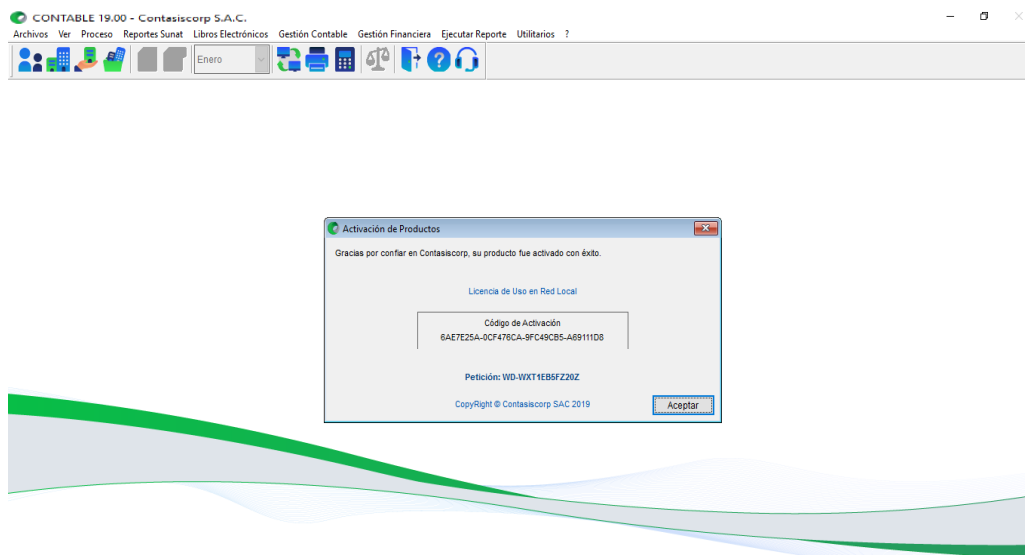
CONTABLE 19.00 - Contasiscorp S.A.C.

Archivos Ver Proceso Reportes Sunat Libros Electrónicos Gestión Contable Gestión Financiera Ejecutar Reporte Utilitarios ?

Enero

Activación de Productos

Gracias por confiar en Contasiscorp, su producto fue activado con éxito.

Licencia de Uso en Red Local

Código de Activación
6AE7E25A-0CF476CA-9FC49CB5-A69111D8

Petición: WD-WXT1EB5FZ20Z

CopyRight © Contasiscorp SAC 2019

Aceptar